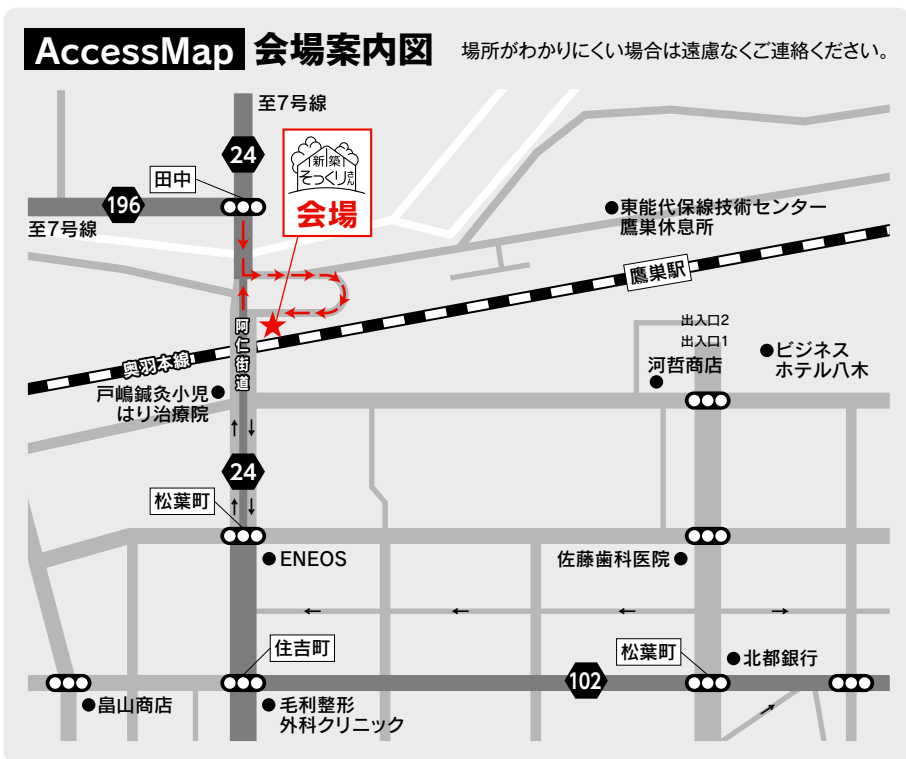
AccessMap 会場案内図 場所がわかりにくい場合は遠慮なくご連絡ください。

至7号線

24

新築 そっくりさん

会場

田中

196

至7号線

●東能代保線技術センター 鷹巣休息所

鷹巣駅

出入口2

出入口1

奥羽本線

阿仁街道

●ビジネス ホテル八木

河哲商店 ●

戸嶋鍼灸小児 はり治療院●

24

松葉町

● ENEOS

佐藤歯科医院 ●

住吉町

松葉町

● 北都銀行

102

● 畠山商店

● 毛利整形 外科クリニック